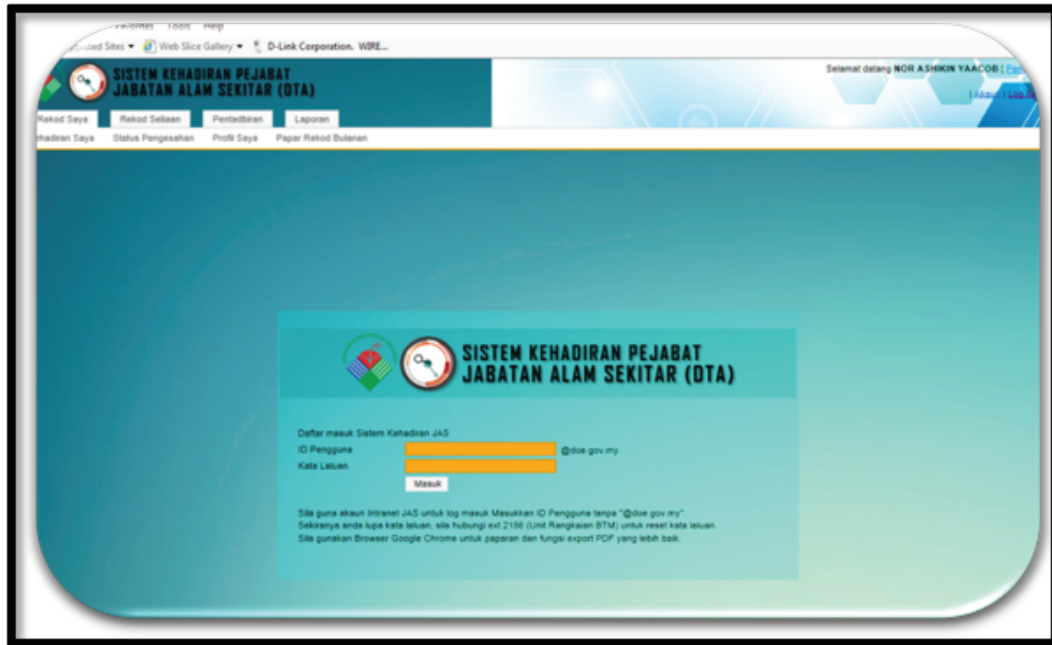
Favorites Tools Help

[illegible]sted Sites ▾ Web Slice Gallery ▾ D-Link Corporation. WIRE...

SISTEM KEHADIRAN PEJABAT
JABATAN ALAM SEKITAR (DTA)

Selamat datang NOR ASHIKIN YAACOB | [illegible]

| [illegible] | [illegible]

Rekod Saya | Rekod Seliaan | Pentadbiran | Laporan

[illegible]hadiran Saya | Status Pengesahan | Profil Saya | Papar Rekod Bulanan

SISTEM KEHADIRAN PEJABAT
JABATAN ALAM SEKITAR (DTA)

Daftar masuk Sistem Kehadiran JAS

ID Pengguna @doe.gov.my

Kata Laluan

Masuk

Sila guna akaun Intranet JAS untuk log masuk Masukkan ID Pengguna tanpa "@doe.gov.my".
Sekiranya anda lupa kata laluan, sila hubungi ext 2186 (Unit Rangkaian BTM) untuk reset kata laluan.
Sila gunakan Browser Google Chrome untuk paparan dan fungsi export PDF yang lebih baik.